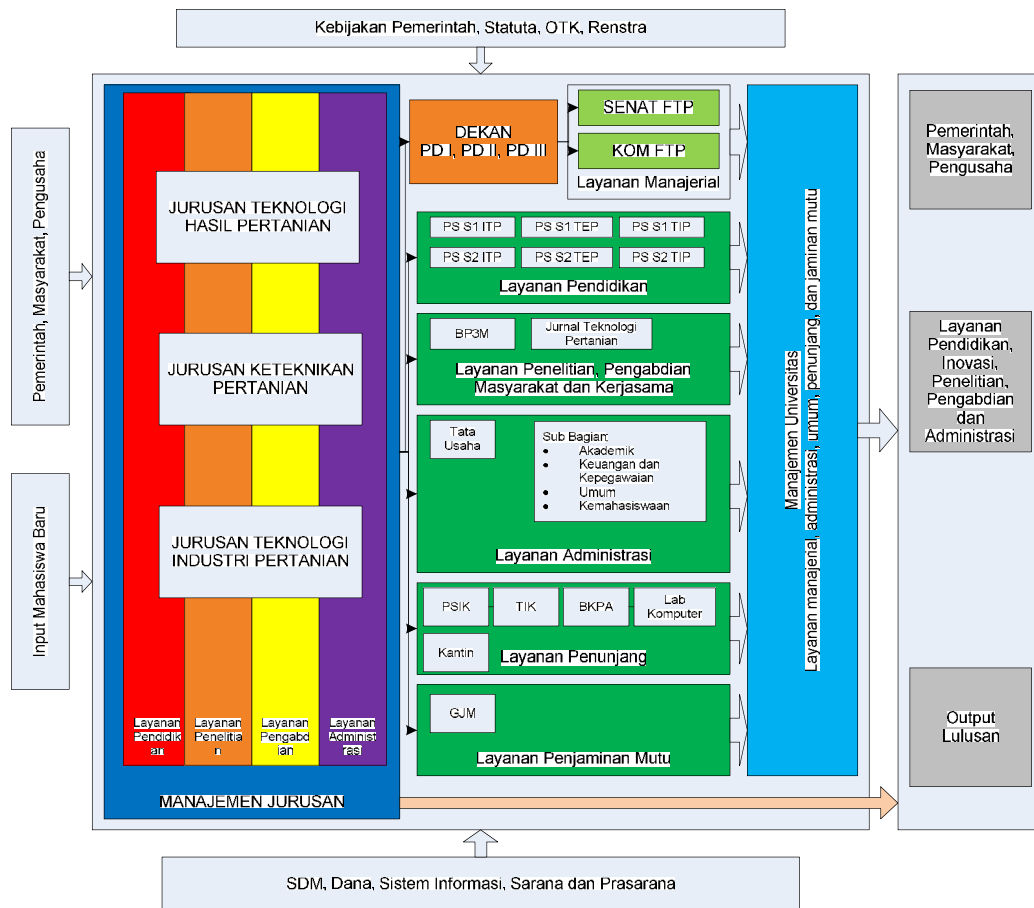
Kebijakan Pemerintah, Statuta, OTK, Renstra

Pemerintah, Masyarakat, Pengusaha

Input Mahasiswa Baru

JURUSAN TEKNOLOGI HASIL PERTANIAN

JURUSAN KETEKNIKAN PERTANIAN

JURUSAN TEKNOLOGI INDUSTRI PERTANIAN

Layanan Pendidikan

Layanan Penelitian

Layanan Pengabdian

Layanan Administrasi

MANAJEMEN JURUSAN

DEKAN
PD I, PD II, PD III

SENAT FTP

KOM FTP

Layanan Manajerial

PS S1 ITP
PS S1 TEP
PS S1 TIP
PS S2 ITP
PS S2 TEP
PS S2 TIP

Layanan Pendidikan

BP3M

Jurnal Teknologi Pertanian

Layanan Penelitian, Pengabdian Masyarakat dan Kerjasama

Tata Usaha

Sub Bagian:
- Akademik
- Keuangan dan Kepegawaian
- Umum
- Kemahasiswaan

Layanan Administrasi

PSIK
TIK
BKPA
Lab Komputer
Kantin

Layanan Penunjang

GJM

Layanan Penjaminan Mutu

Manajemen Universitas
Layanan manajerial, administrasi, umum, penunjang, dan jaminan mutu

Pemerintah, Masyarakat, Pengusaha

Layanan Pendidikan, Inovasi, Penelitian, Pengabdian dan Administrasi

Output Lulusan

SDM, Dana, Sistem Informasi, Sarana dan Prasarana